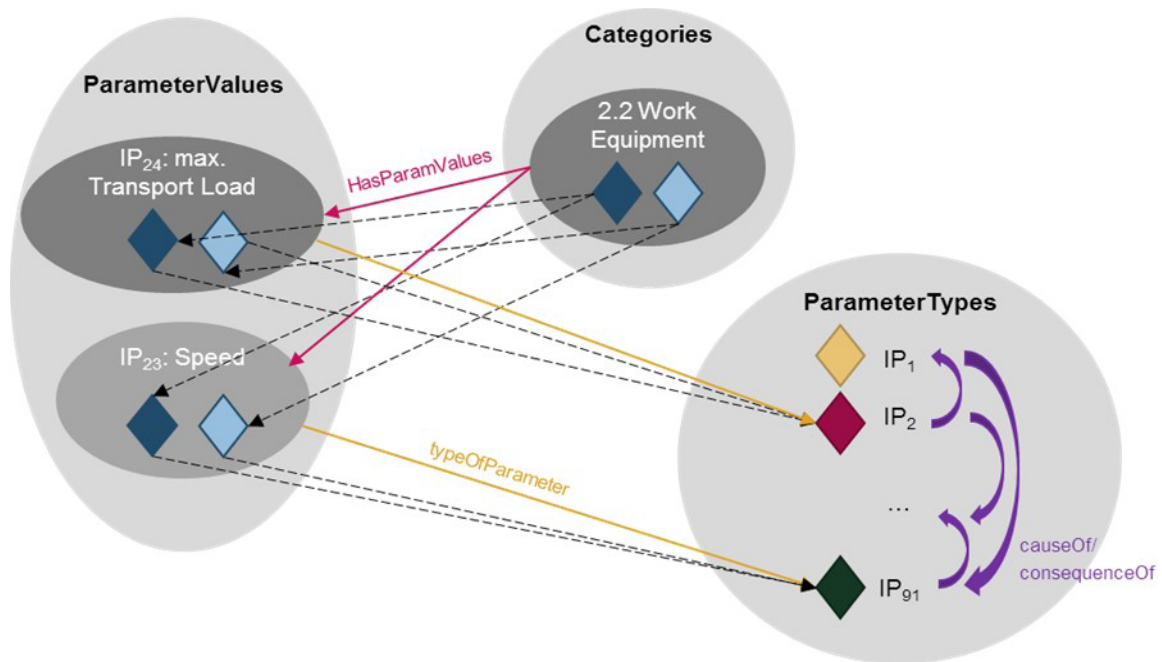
Categories

ParameterValues

2.2 Work Equipment

$IP_{24}$: max. Transport Load

HasParamValues

ParameterTypes

$IP_{23}$: Speed

$IP_1$

$IP_2$

typeOfParameter

...

causeOf/ consequenceOf

$IP_{91}$